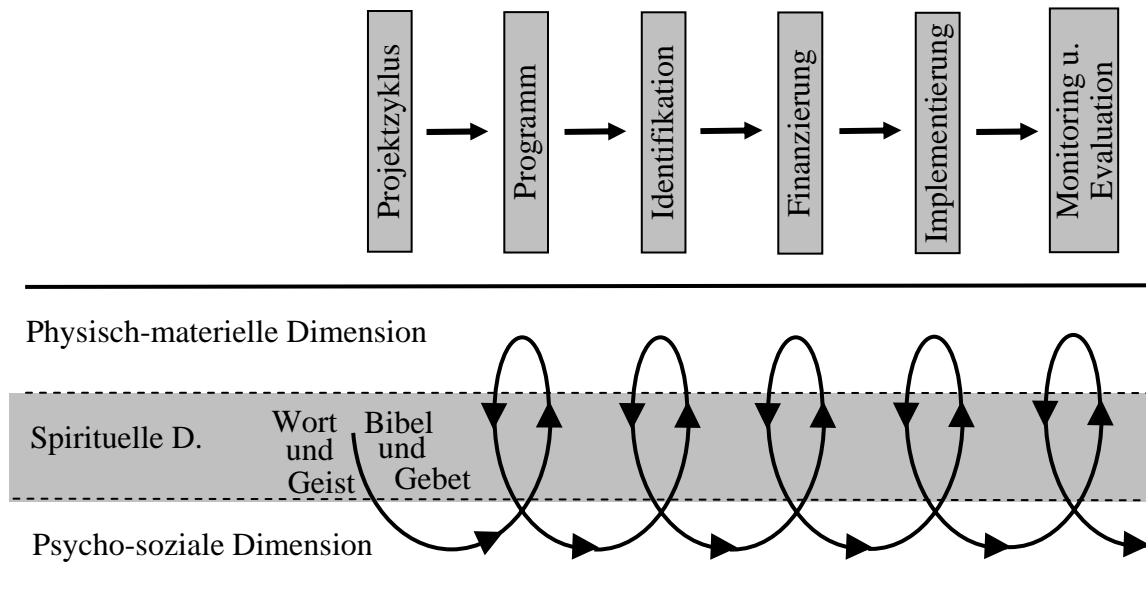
Projektzyklus

Programm

Identifikation

Finanzierung

Implementierung

Monitoring u. Evaluation

Physisch-materielle Dimension

Spirituelle D.

Wort und Geist

Bibel und Gebet

Psycho-soziale Dimension